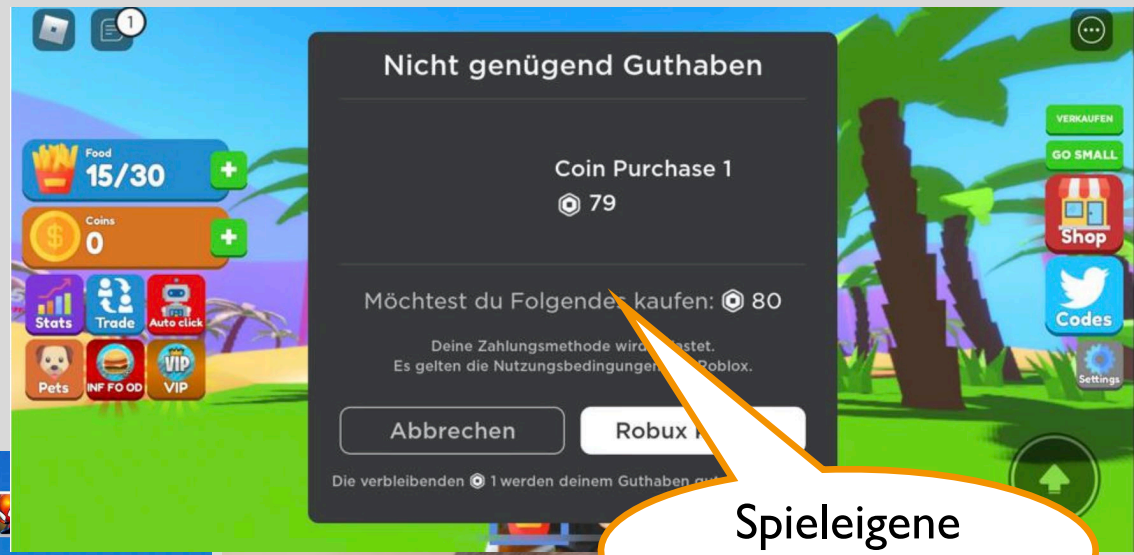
1

Nicht genügend Guthaben

Coin Purchase 1
79

Möchtest du Folgendes kaufen: 80

Deine Zahlungsmethode wird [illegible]astet.
Es gelten die Nutzungsbedingungen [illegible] Roblox.

Abbrechen

Robux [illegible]

Die verbleibenden 1 werden deinem Guthaben gu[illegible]

Food
15/30

Coins
0

Stats
Trade
Auto click
Pets
INF FO OD
VIP

VERKAUFEN
GO SMALL
Shop
Codes
Settings

Spieleigene